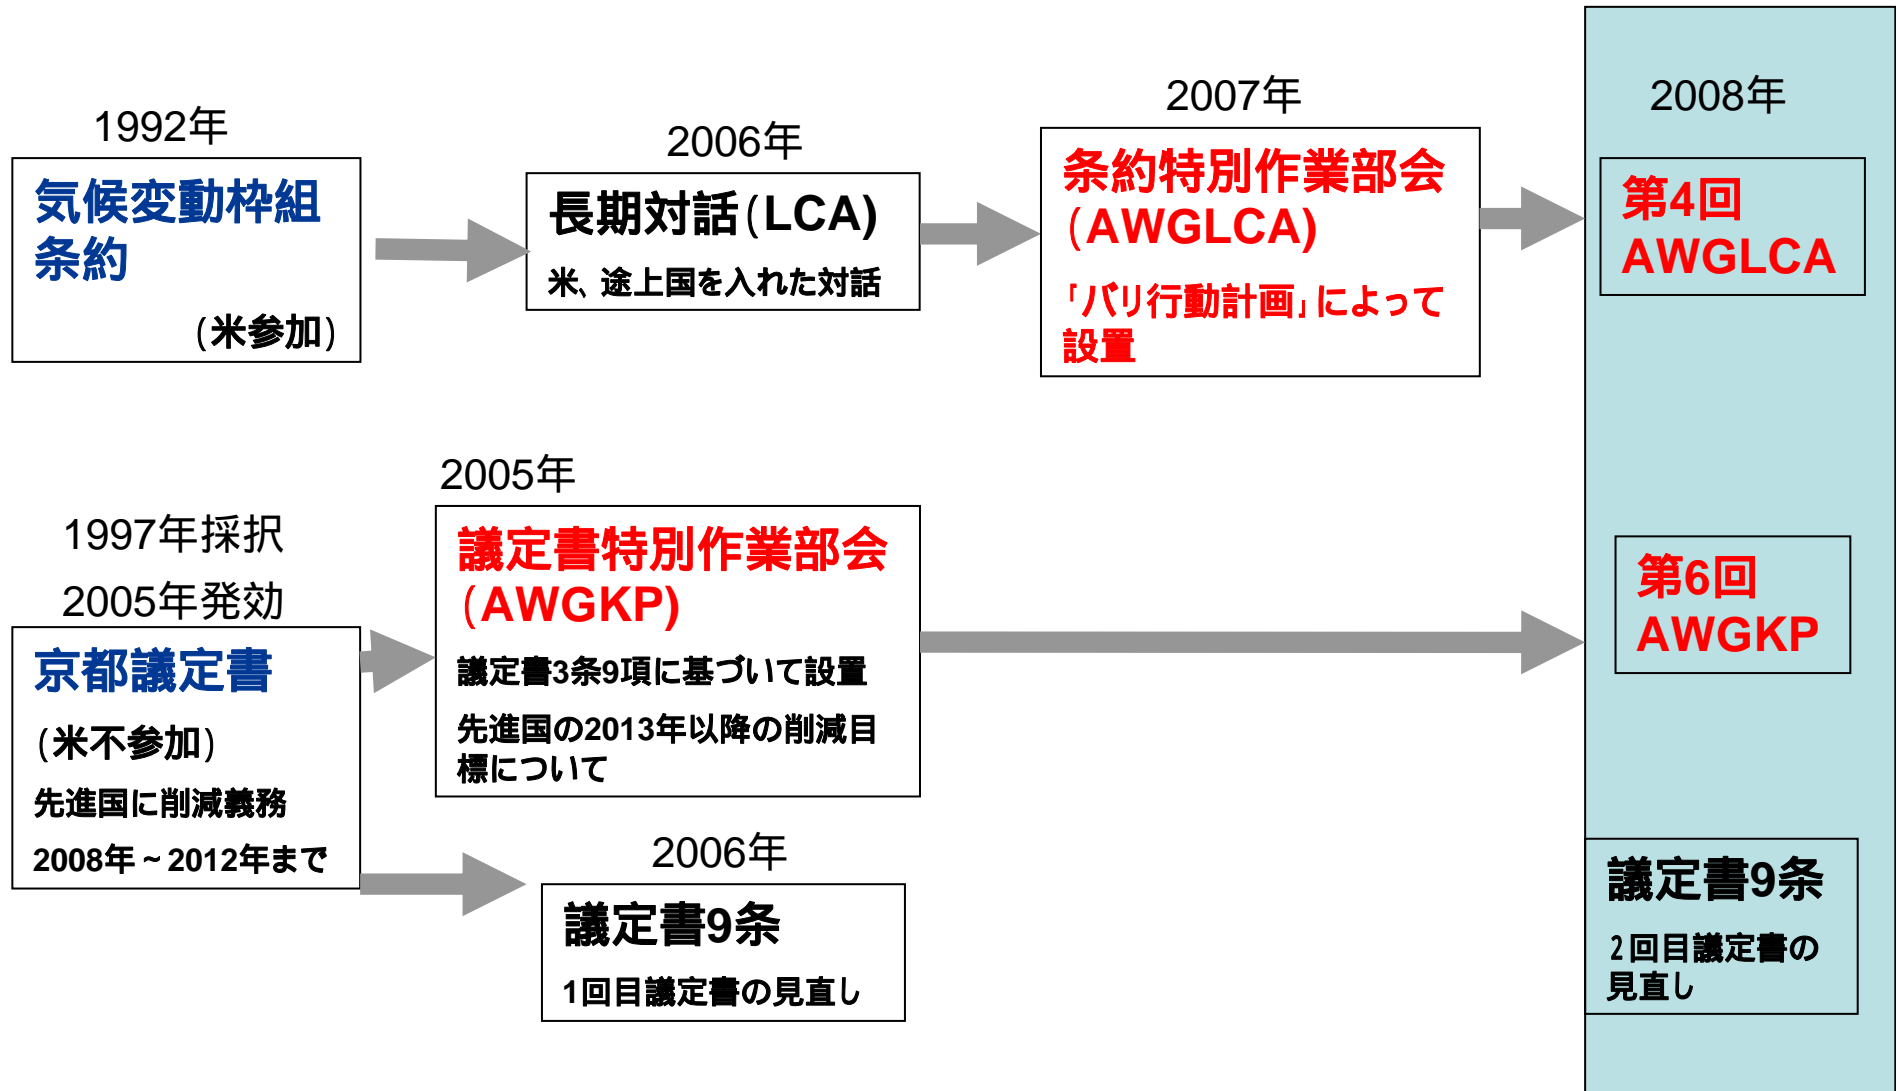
1992年

気候変動枠組条約

（米参加）

2006年

長期対話（LCA）

米、途上国を入れた対話

2007年

条約特別作業部会（AWGLCA）

「バリ行動計画」によって設置

2008年

第4回 AWGLCA

1997年採択

2005年発効

京都議定書

（米不参加）

先進国に削減義務

2008年～2012年まで

2005年

議定書特別作業部会（AWGKP）

議定書3条9項に基づいて設置

先進国の2013年以降の削減目標について

第6回 AWGKP

2006年

議定書9条

1回目議定書の見直し

議定書9条

2回目議定書の見直し